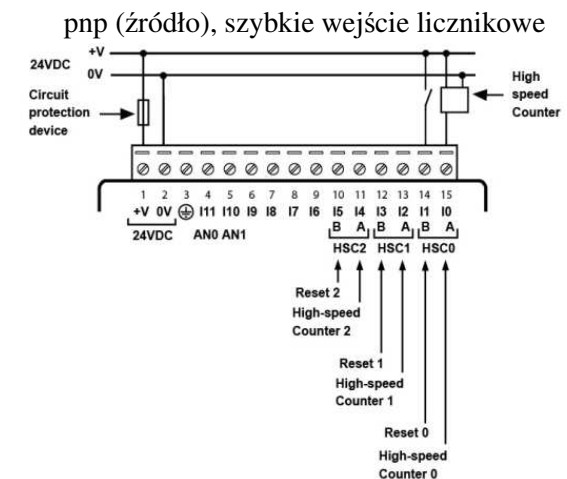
pnp (źródło), szybkie wejście licznikowe

+V
24VDC
0V
Circuit protection device
High speed Counter

1 2 3 4 5 6 7 8 9 10 11 12 13 14 15
+V 0V ⏚ I11 I10 I9 I8 I7 I6 I5 I4 I3 I2 I1 I0
24VDC AN0 AN1
B A B A B A
HSC2 HSC1 HSC0

Reset 2
High-speed Counter 2

Reset 1
High-speed Counter 1

Reset 0
High-speed Counter 0